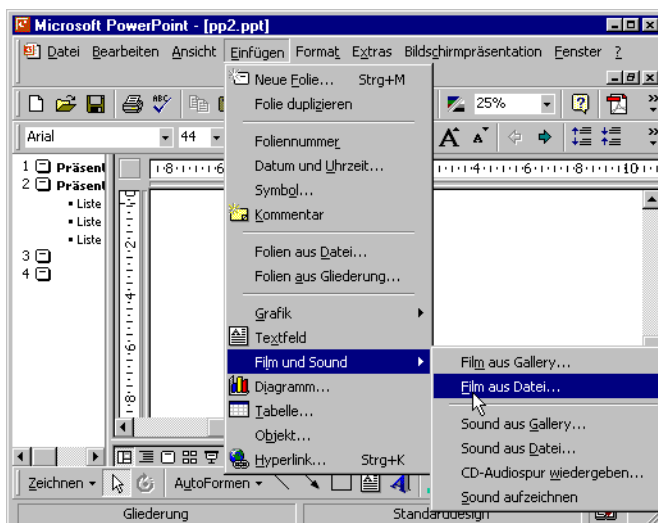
Microsoft PowerPoint - [pp2.ppt]

Datei Bearbeiten Ansicht Einfügen Format Extras Bildschirmpräsentation Fenster ?

25%

Arial 44

1 Präsent
2 Präsent
• Liste
• Liste
• Liste
3
4

Neue Folie... Strg+M
Folie duplizieren
Foliennummer
Datum und Uhrzeit...
Symbol...
Kommentar
Folien aus Datei...
Folien aus Gliederung...
Grafik
Textfeld
Film und Sound
Diagramm...
Tabelle...
Objekt...
Hyperlink... Strg+K

Film aus Gallery...
Film aus Datei...
Sound aus Gallery...
Sound aus Datei...
CD-Audiospur wiedergeben...
Sound aufzeichnen

Zeichnen AutoFormen

Gliederung Standarddesign